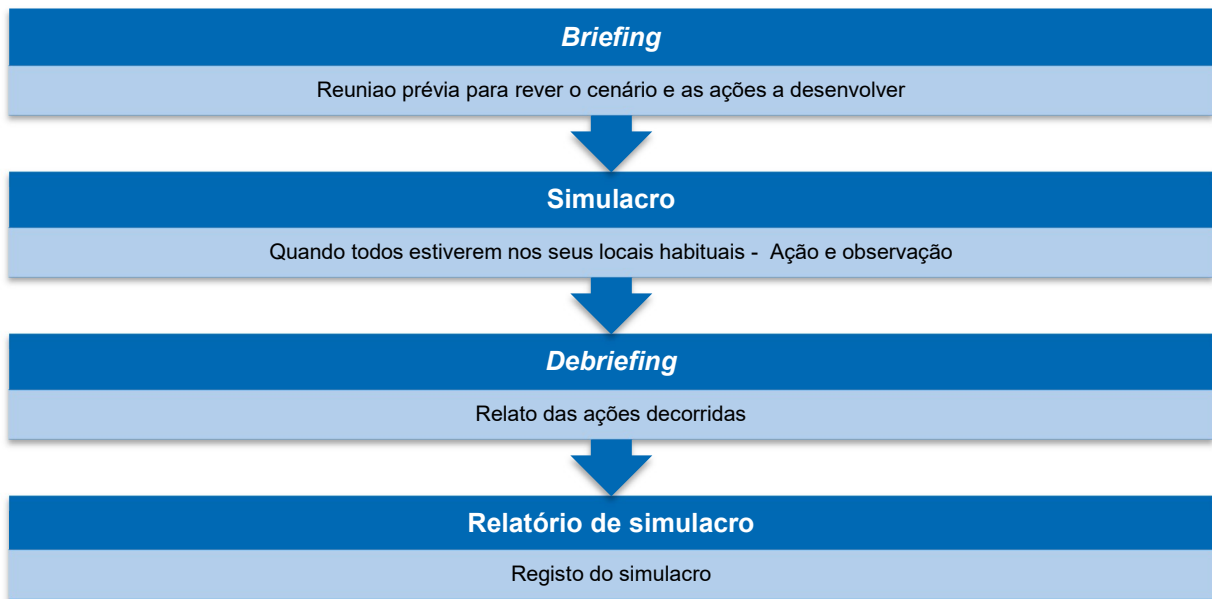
Briefing

Reuniao prévia para rever o cenário e as ações a desenvolver

Simulacro

Quando todos estiverem nos seus locais habituais - Ação e observação

Debriefing

Relato das ações decorridas

Relatório de simulacro

Registo do simulacro